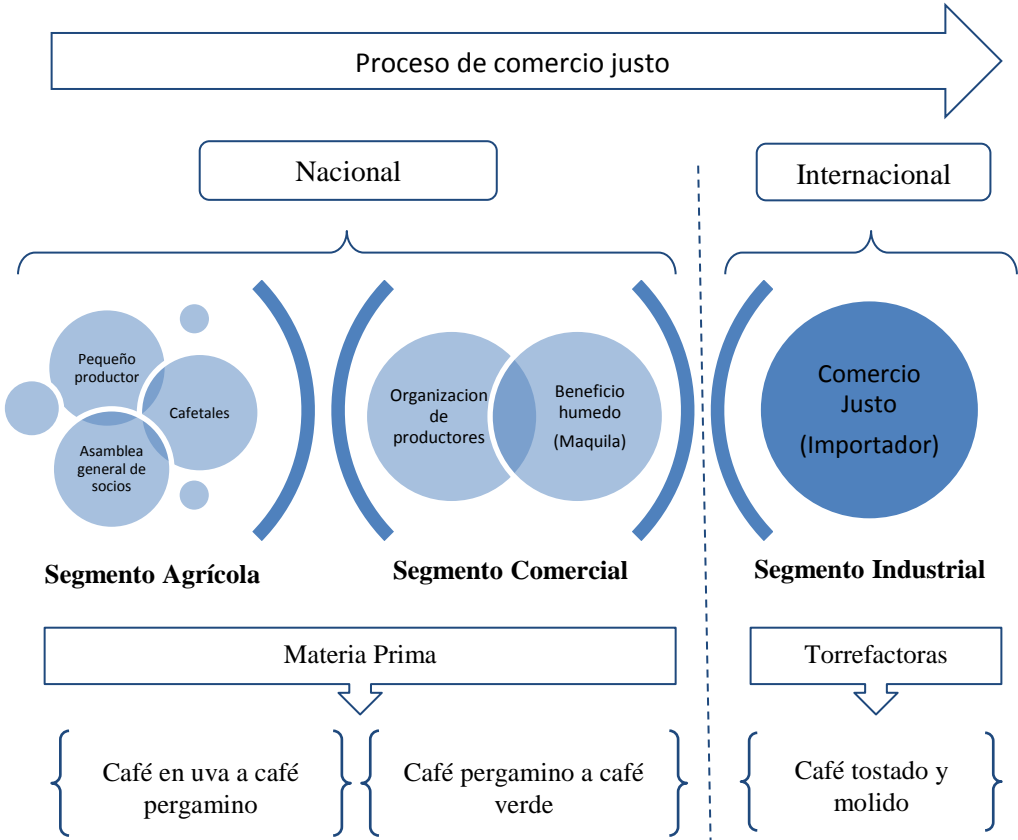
Proceso de comercio justo

Nacional

Internacional

Pequeño productor

Cafetales

Asamblea general de socios

Organizacion de productores

Beneficio humedo (Maquila)

Comercio Justo (Importador)

Segmento Agrícola

Segmento Comercial

Segmento Industrial

Materia Prima

Torrefactoras

Café en uva a café pergamino

Café pergamino a café verde

Café tostado y molido